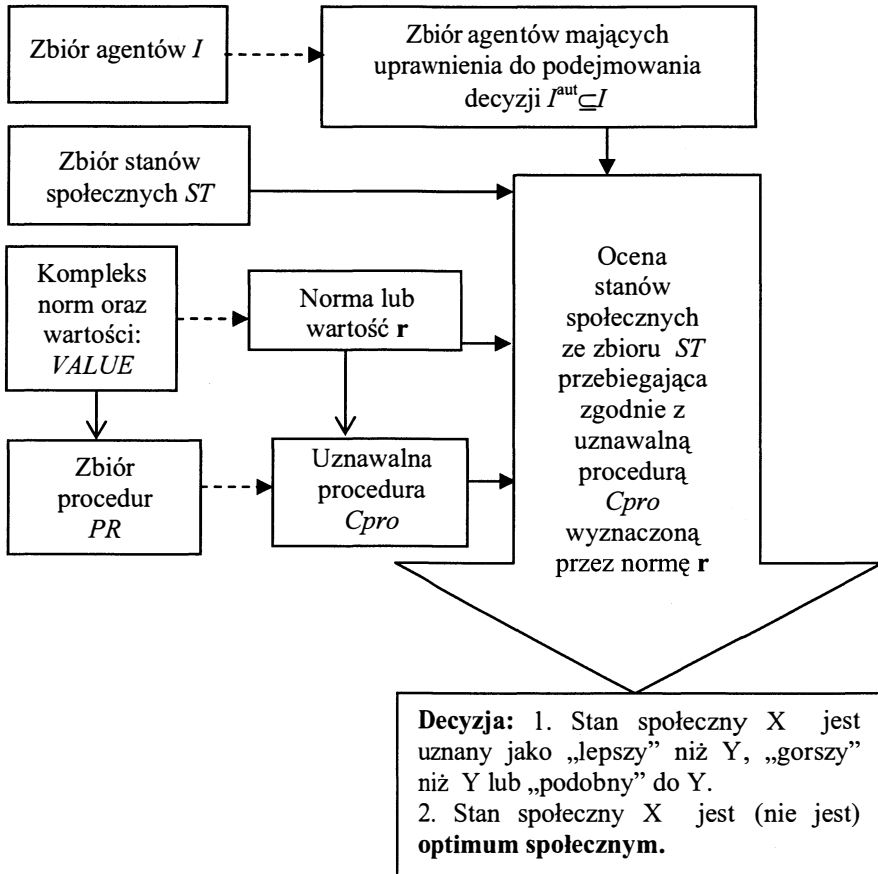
Zbiór agentów $I$

Zbiór agentów mających uprawnienia do podejmowania decyzji $I^{aut} \subseteq I$

Zbiór stanów społecznych $ST$

Kompleks norm oraz wartości: $VALUE$

Norma lub wartość **r**

Zbiór procedur $PR$

Uznawalna procedura $Cpro$

Ocena stanów społecznych ze zbioru $ST$ przebiegająca zgodnie z uznawalną procedurą $Cpro$ wyznaczoną przez normę **r**

**Decyzja:** 1. Stan społeczny X jest uznany jako „lepszy" niż Y, „gorszy" niż Y lub „podobny" do Y.
2. Stan społeczny X jest (nie jest) **optimum społecznym.**